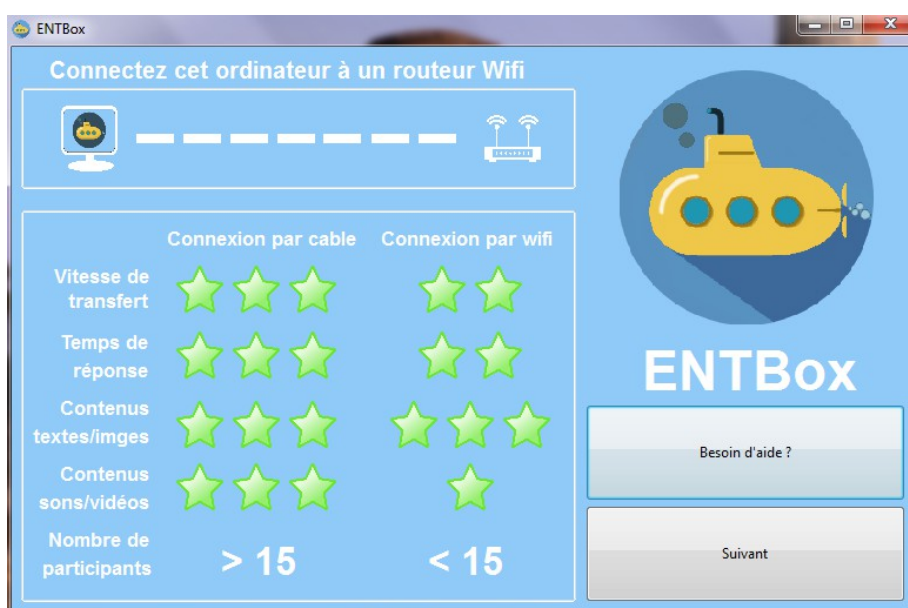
ENTBox

Connectez cet ordinateur à un routeur Wifi

| | Connexion par cable | Connexion par wifi |
|---|---|---|
| Vitesse de transfert | | |
| Temps de réponse | | |
| Contenus textes/imges | | |
| Contenus sons/vidéos | | |
| Nombre de participants | > 15 | < 15 |

ENTBox

Besoin d'aide ?

Suivant